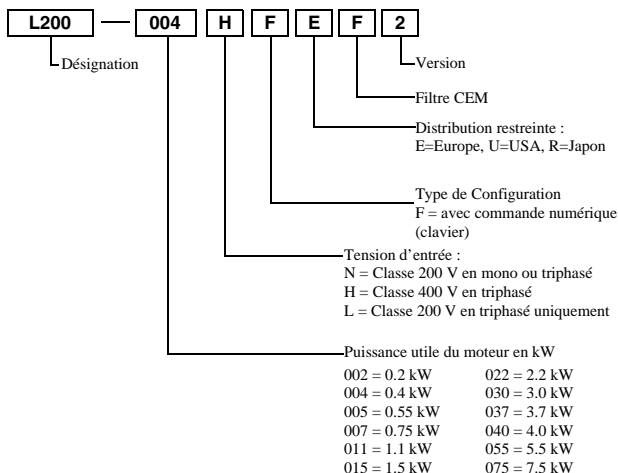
L200 — 004 H F E F 2

Désignation

Version

Filtre CEM

Distribution restreinte :
E=Europe, U=USA, R=Japon

Type de Configuration
F = avec commande numérique (clavier)

Tension d'entrée :
N = Classe 200 V en mono ou triphasé
H = Classe 400 V en triphasé
L = Classe 200 V en triphasé uniquement

Puissance utile du moteur en kW

| | |
|---|---|
| 002 = 0.2 kW | 022 = 2.2 kW |
| 004 = 0.4 kW | 030 = 3.0 kW |
| 005 = 0.55 kW | 037 = 3.7 kW |
| 007 = 0.75 kW | 040 = 4.0 kW |
| 011 = 1.1 kW | 055 = 5.5 kW |
| 015 = 1.5 kW | 075 = 7.5 kW |